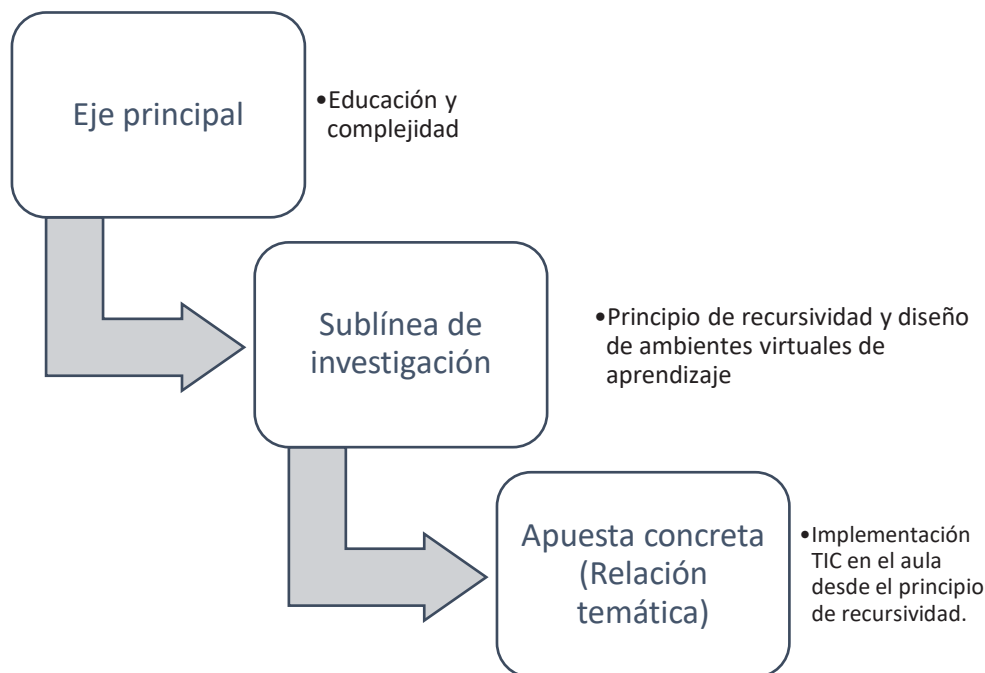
Eje principal

•Educación y complejidad

Sublínea de investigación

•Principio de recursividad y diseño de ambientes virtuales de aprendizaje

Apuesta concreta (Relación temática)

•Implementación TIC en el aula desde el principio de recursividad.